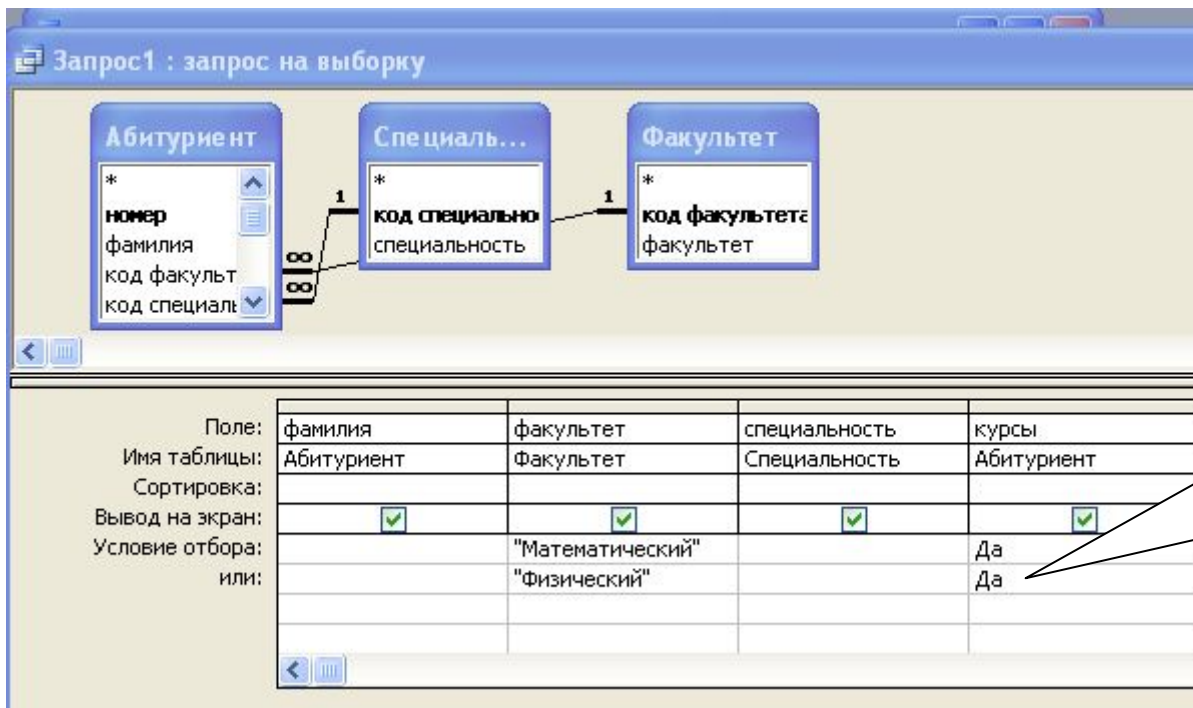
Запрос1 : запрос на выборку

Абитуриент
*
номер
фамилия
код факульт
код специалн

Специаль...
*
код специально
специальность

Факультет
*
код факультета
факультет

1
1
∞
∞

| | | | | |
|---|---|---|---|---|
| Поле: | фамилия | факультет | специальность | курсы |
| Имя таблицы: | Абитуриент | Факультет | Специальность | Абитуриент |
| Сортировка: | | | | |
| Вывод на экран: | ☑ | ☑ | ☑ | ☑ |
| Условие отбора: | | "Математический" | | Да |
| или: | | "Физический" | | Да |